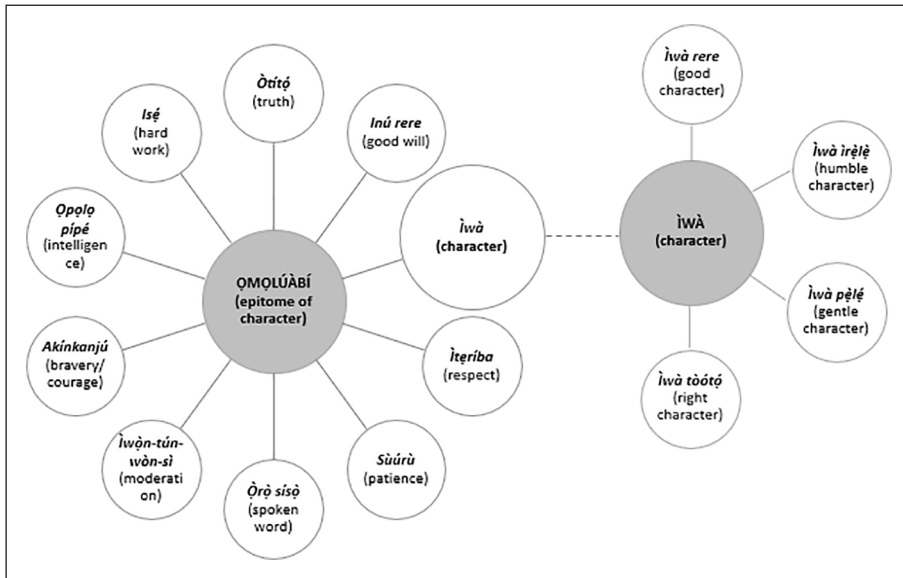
Òtítọ́ (truth)

Isẹ́ (hard work)

Inú rere (good will)

Ọpọlọ pípé (intelligence)

ỌMỌLÚÀBÍ (epitome of character)

Ìwà (character)

Akínkanjú (bravery/ courage)

Ìtẹ́ríba (respect)

Ìwọ̀n-tún-wọ̀n-sì (moderation)

Ọ̀rọ̀ sísọ (spoken word)

Sùúrù (patience)

Ìwà rere (good character)

Ìwà ìrẹ̀lẹ̀ (humble character)

ÌWÀ (character)

Ìwà pẹ̀lẹ́ (gentle character)

Ìwà tòótọ́ (right character)